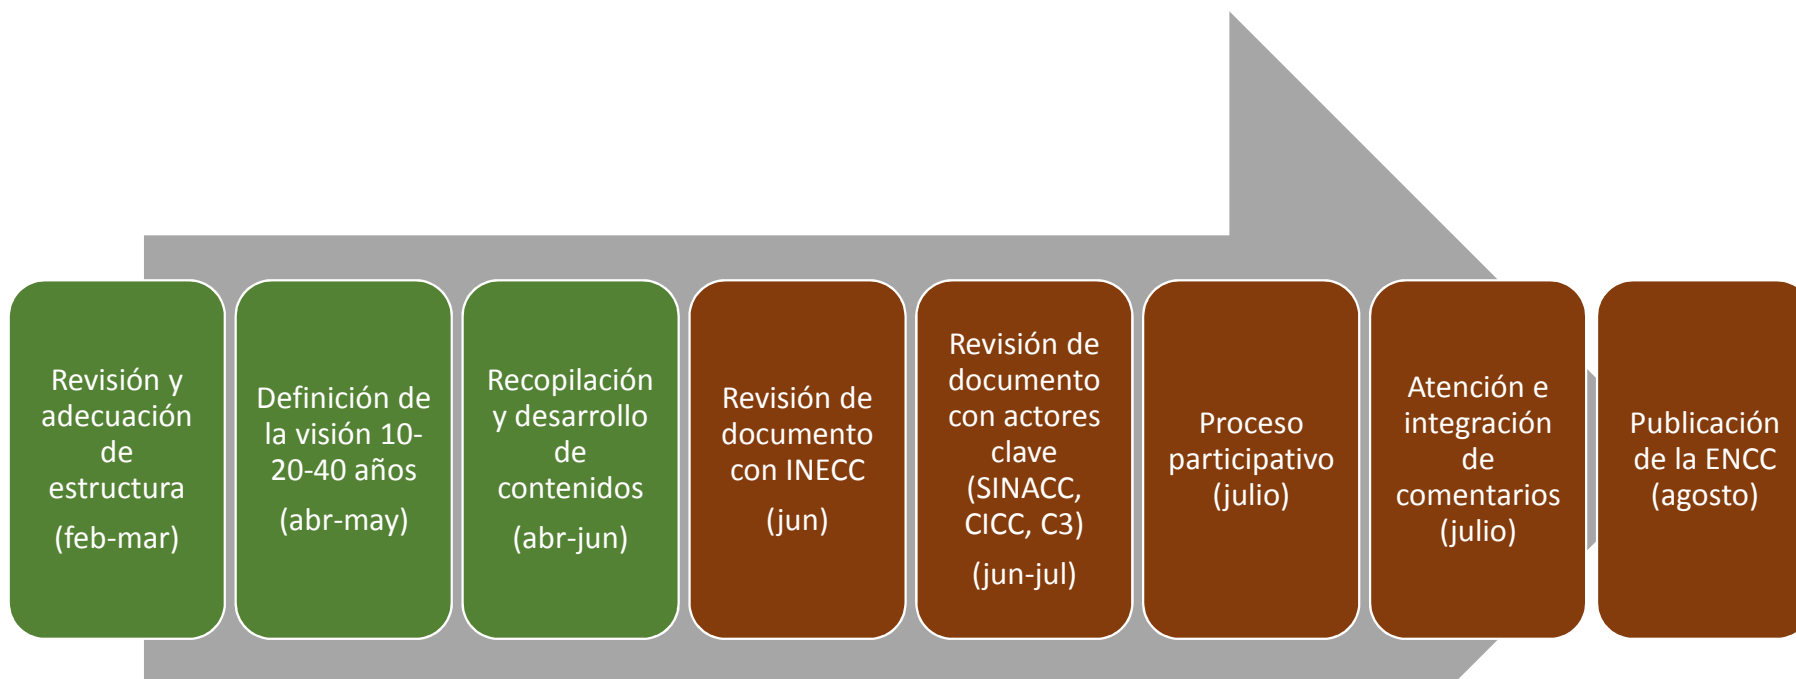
Revisión y adecuación de estructura

(feb-mar)

Definición de la visión 10-20-40 años

(abr-may)

Recopilación y desarrollo de contenidos

(abr-jun)

Revisión de documento con INECC

(jun)

Revisión de documento con actores clave (SINACC, CICC, C3)

(jun-jul)

Proceso participativo (julio)

Atención e integración de comentarios (julio)

Publicación de la ENCC (agosto)